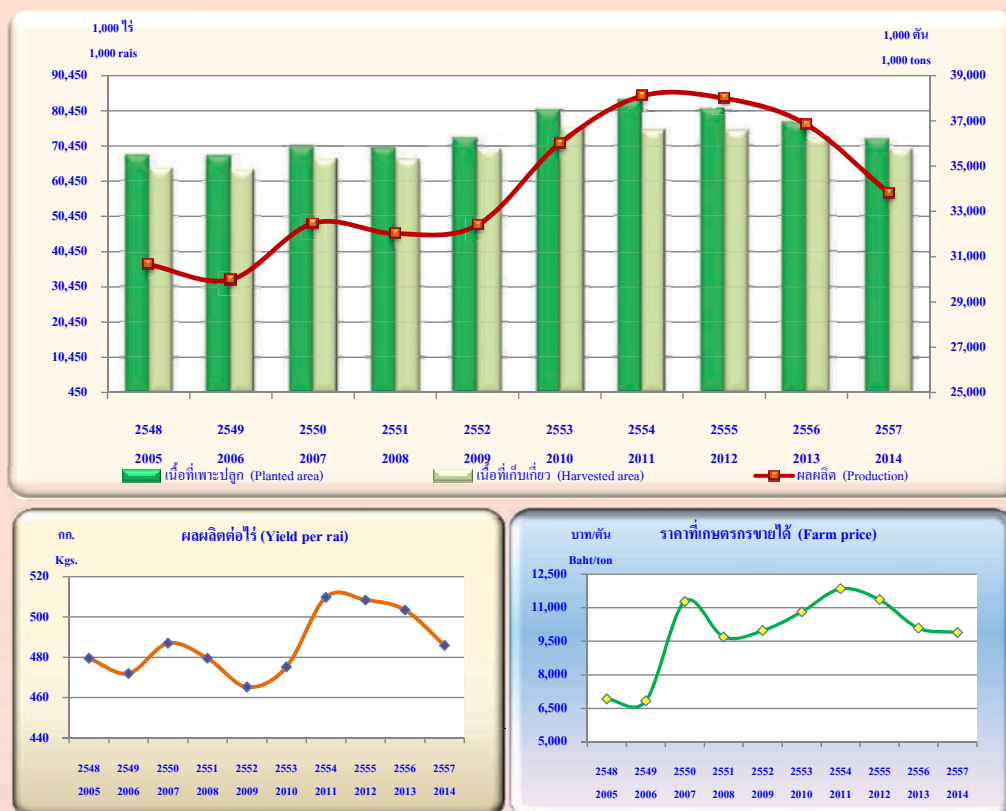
1,000 ไร่
1,000 rais

1,000 ตัน
1,000 tons

90,450
80,450
70,450
60,450
50,450
40,450
30,450
20,450
10,450
450

39,000
37,000
35,000
33,000
31,000
29,000
27,000
25,000

| 2548 | 2549 | 2550 | 2551 | 2552 | 2553 | 2554 | 2555 | 2556 | 2557 |
|---|---|---|---|---|---|---|---|---|---|
| 2005 | 2006 | 2007 | 2008 | 2009 | 2010 | 2011 | 2012 | 2013 | 2014 |

เนื้อที่เพาะปลูก (Planted area)
เนื้อที่เก็บเกี่ยว (Harvested area)
ผลผลิต (Production)

กก.
Kgs.
ผลผลิตต่อไร่ (Yield per rai)

520
500
480
460
440

| 2548 | 2549 | 2550 | 2551 | 2552 | 2553 | 2554 | 2555 | 2556 | 2557 |
|---|---|---|---|---|---|---|---|---|---|
| 2005 | 2006 | 2007 | 2008 | 2009 | 2010 | 2011 | 2012 | 2013 | 2014 |

บาท/ตัน
Baht/ton
ราคาที่เกษตรกรขายได้ (Farm price)

12,500
11,000
9,500
8,000
6,500
5,000

| 2548 | 2549 | 2550 | 2551 | 2552 | 2553 | 2554 | 2555 | 2556 | 2557 |
|---|---|---|---|---|---|---|---|---|---|
| 2005 | 2006 | 2007 | 2008 | 2009 | 2010 | 2011 | 2012 | 2013 | 2014 |